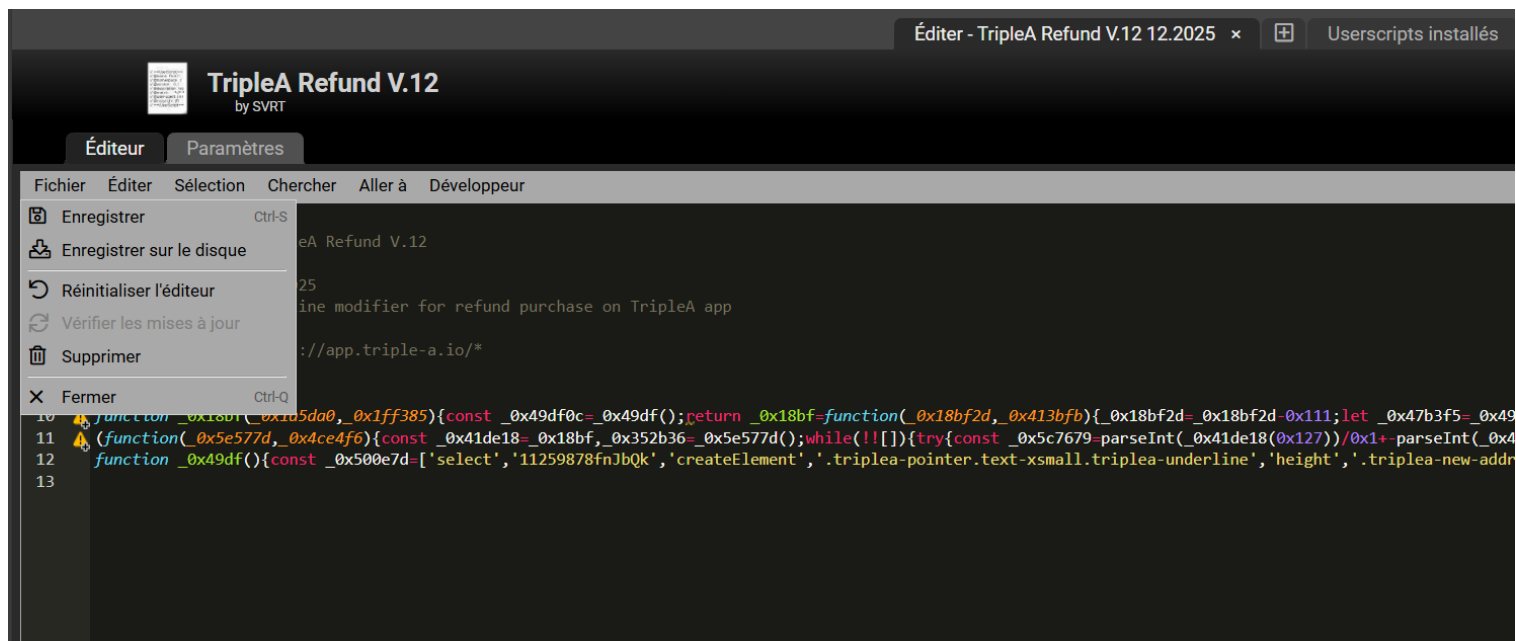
Éditer - TripleA Refund V.12 12.2025 ×
Userscripts installés

TripleA Refund V.12
by SVRT

Éditeur
Paramètres

Fichier Éditer Sélection Chercher Aller à Développeur

Enregistrer Ctrl-S
Enregistrer sur le disque
Réinitialiser l'éditeur
Vérifier les mises à jour
Supprimer
Fermer Ctrl-Q

eA Refund V.12
25
ine modifier for refund purchase on TripleA app
://app.triple-a.io/*

10 function _0x18bf(_0x1b5da0,_0x1ff385){const _0x49df0c=_0x49df();return _0x18bf=function(_0x18bf2d,_0x413bfb){_0x18bf2d=_0x18bf2d-0x111;let _0x47b3f5=_0x49
11 (function(_0x5e577d,_0x4ce4f6){const _0x41de18=_0x18bf,_0x352b36=_0x5e577d();while(!![]){try{const _0x5c7679=parseInt(_0x41de18(0x127))/0x1+-parseInt(_0x4
12 function _0x49df(){const _0x500e7d=['select','11259878fnJbQk','createElement','.triplea-pointer.text-xsmall.triplea-underline','height','.triplea-new-addr
13